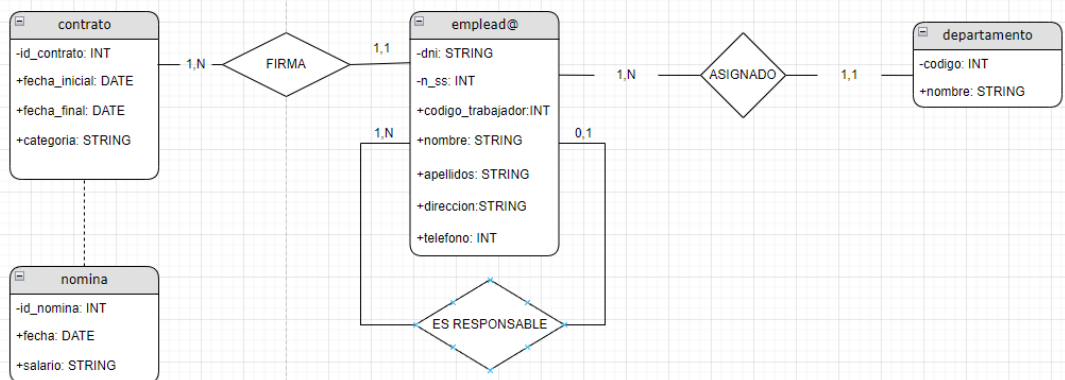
contrato
-id_contrato: INT
+fecha_inicial: DATE
+fecha_final: DATE
+categoria: STRING

1,N
FIRMA
1,1

emplead@
-dni: STRING
-n_ss: INT
+codigo_trabajador:INT
+nombre: STRING
+apellidos: STRING
+direccion:STRING
+telefono: INT

1,N
ASIGNADO
1,1

departamento
-codigo: INT
+nombre: STRING

1,N
0,1
ES RESPONSABLE

nomina
-id_nomina: INT
+fecha: DATE
+salario: STRING